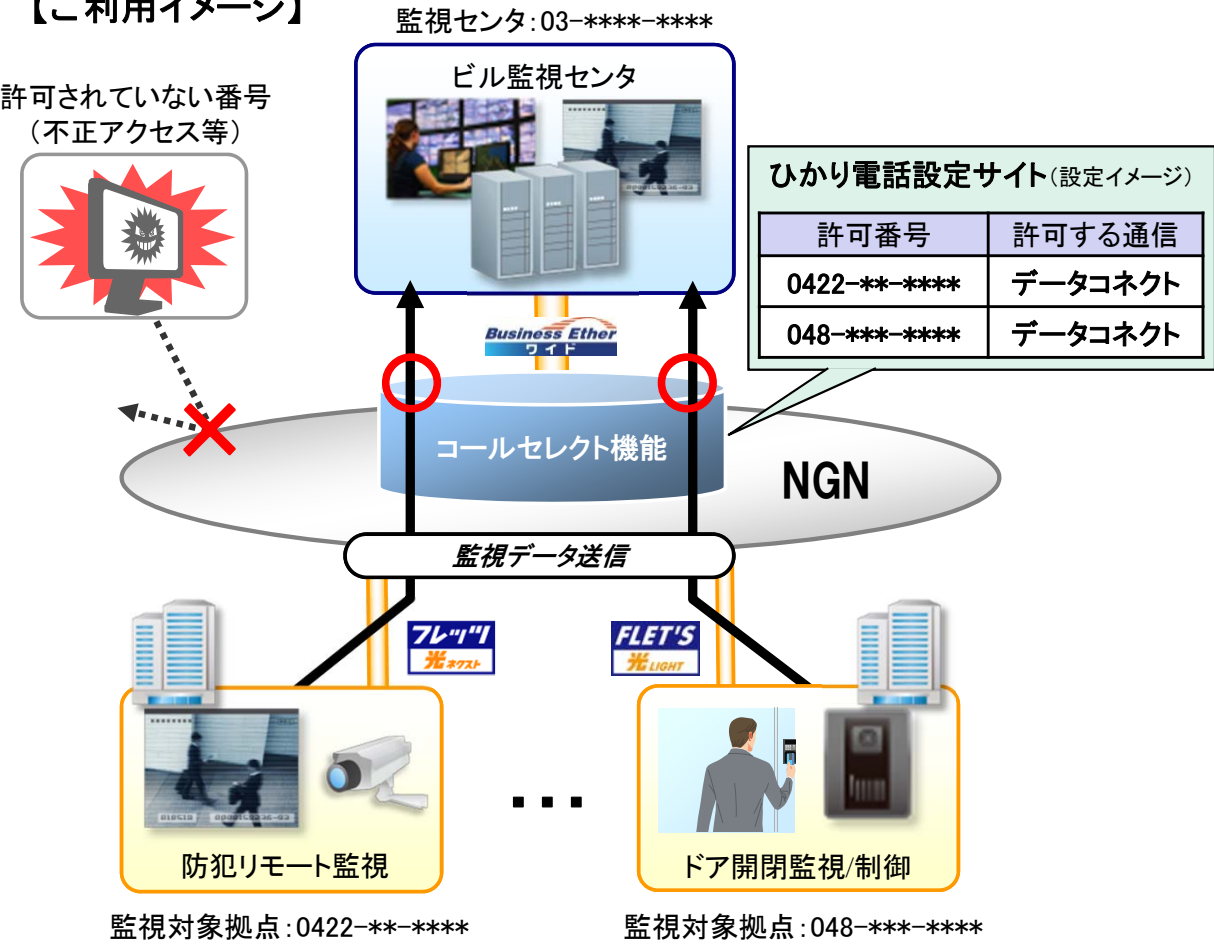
【ご利用イメージ】

監視センタ:03-****-****

ビル監視センタ

許可されていない番号
(不正アクセス等)

ひかり電話設定サイト(設定イメージ)

| 許可番号 | 許可する通信 |
|---|---|
| 0422-**-**** | データコネクト |
| 048-***-**** | データコネクト |

Business Ether
ワイド

コールセレクト機能

NGN

監視データ送信

フレッツ
光ネクスト

FLET'S
光LIGHT

・・・

防犯リモート監視

ドア開閉監視/制御

監視対象拠点:0422-**-****

監視対象拠点:048-***-****